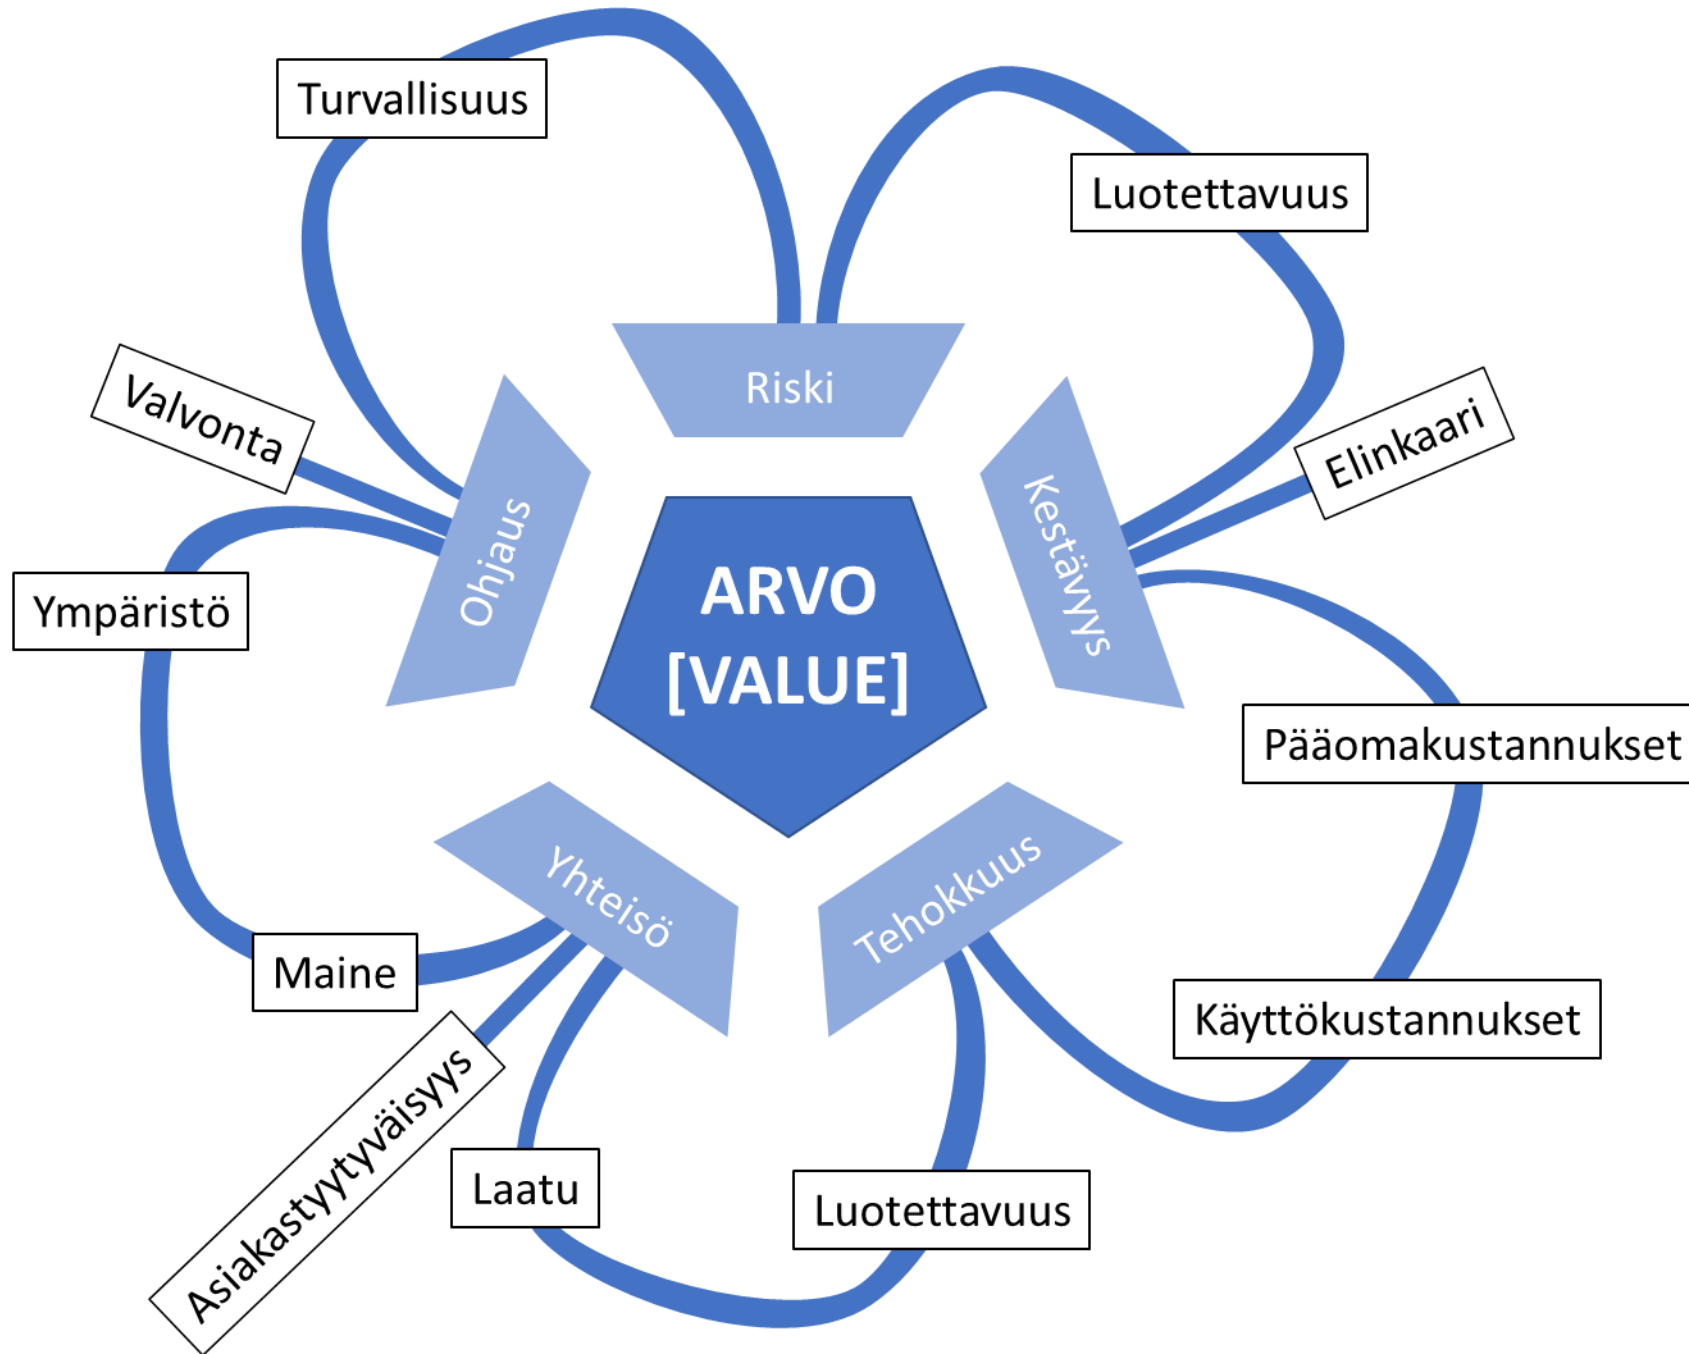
Turvallisuus

Luotettavuus

Riski

Valvonta

Elinkaari

Ohjaus

Kestävyys

ARVO
[VALUE]

Ympäristö

Pääomakustannukset

Yhteisö

Tehokkuus

Maine

Käyttökustannukset

Asiakastyytyväisyys

Laatu

Luotettavuus